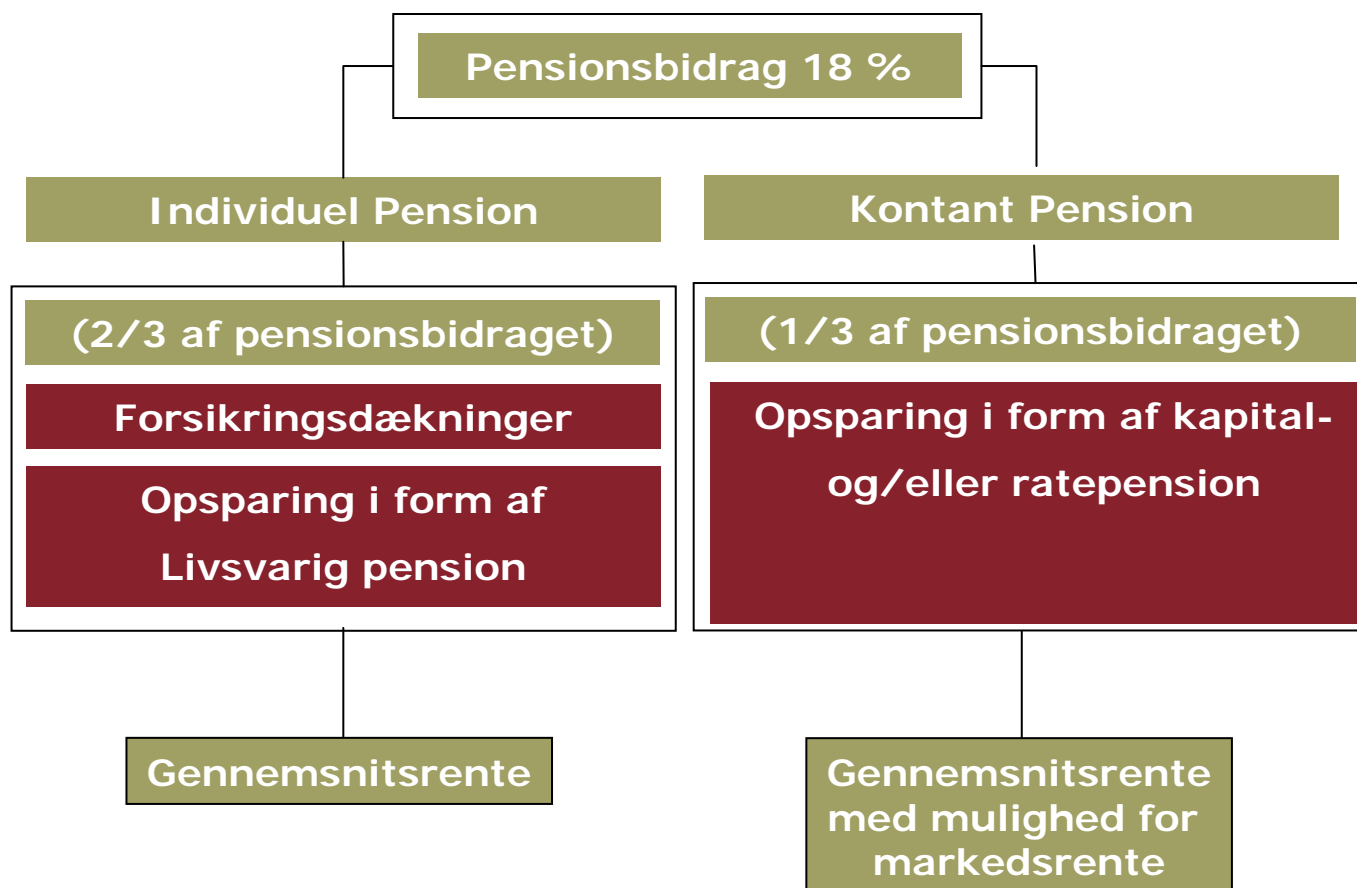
Pensionsbidrag 18 %

Individuel Pension

Kontant Pension

(2/3 af pensionsbidraget)

Forsikringsdækninger

Opsparing i form af Livsvarig pension

(1/3 af pensionsbidraget)

Opsparing i form af kapital- og/eller ratepension

Gennemsnitsrente

Gennemsnitsrente med mulighed for markedsrente